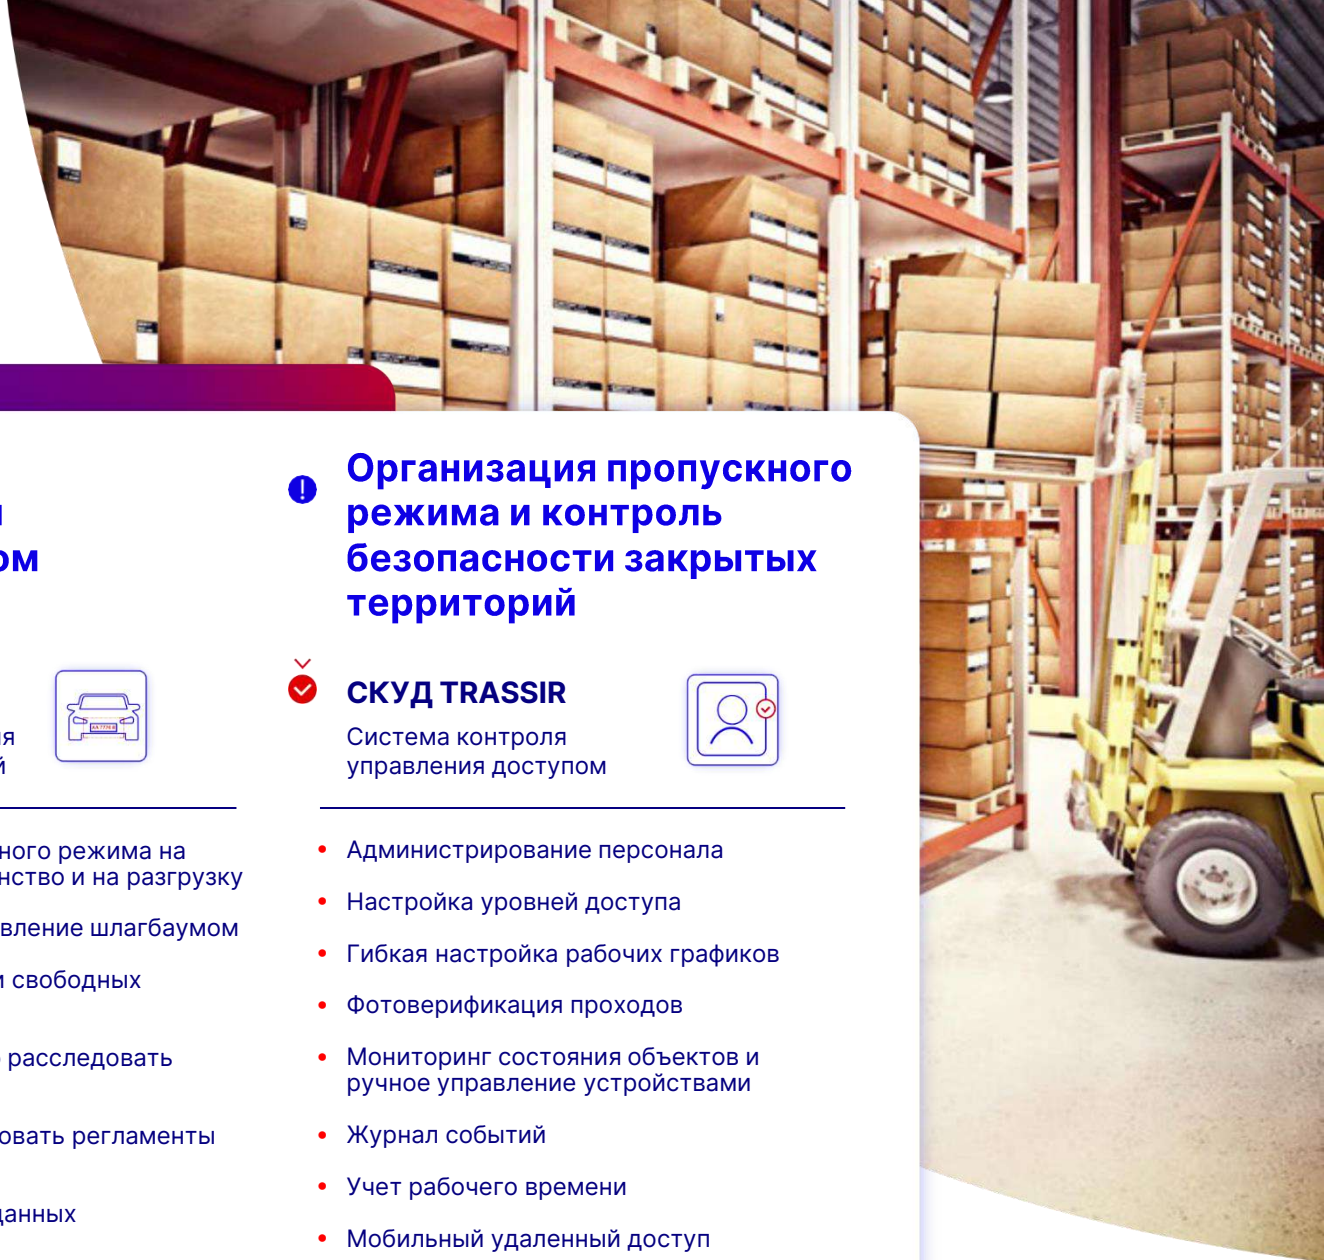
и
ом

ия
й

ного режима на
нство и на разгрузку

вление шлагбаумом

и свободных

 расследовать

овать регламенты

данных

Организация пропускного режима и контроль безопасности закрытых территорий

СКУД TRASSIR
Система контроля управления доступом

• Администрирование персонала
• Настройка уровней доступа
• Гибкая настройка рабочих графиков
• Фотоверификация проходов
• Мониторинг состояния объектов и ручное управление устройствами
• Журнал событий
• Учет рабочего времени
• Мобильный удаленный доступ